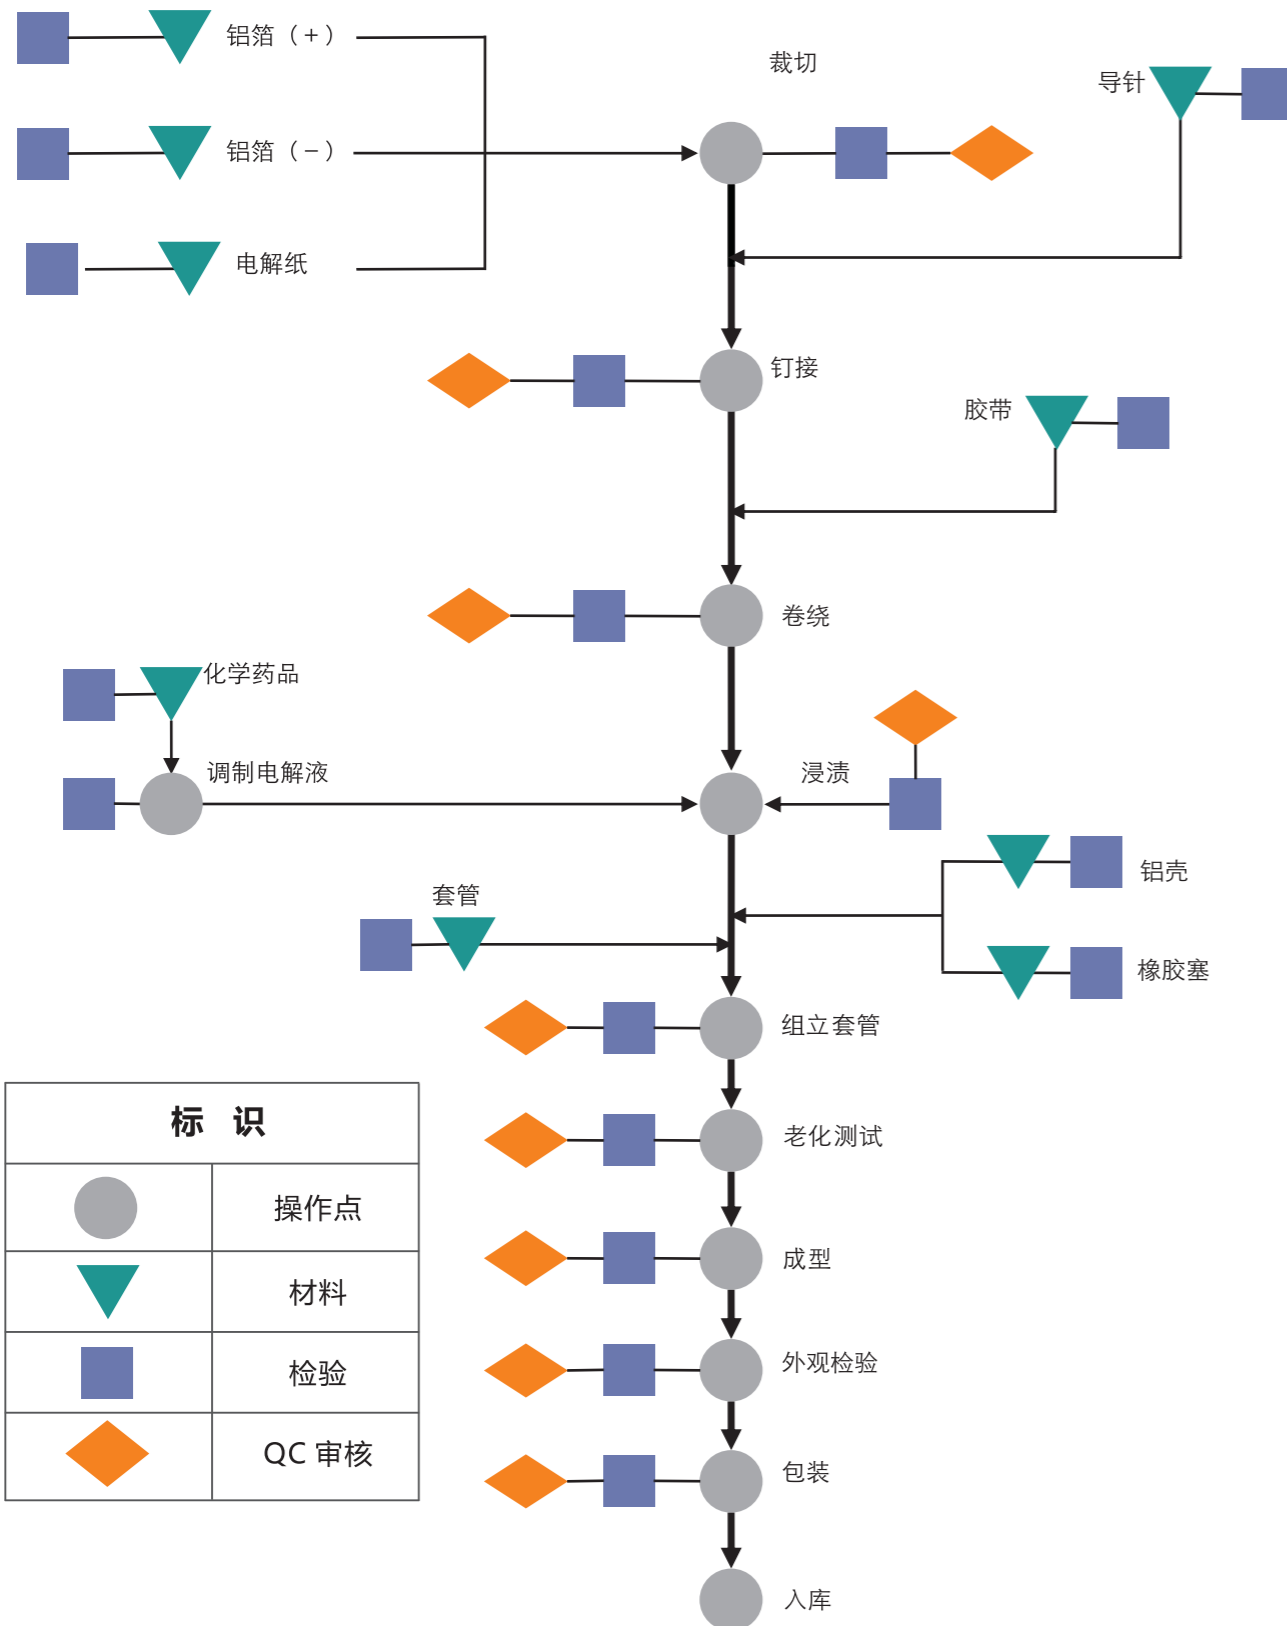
铝箔（+）

铝箔（−）

电解纸

裁切

导针

钉接

胶带

卷绕

化学药品

调制电解液

浸渍

铝壳

套管

橡胶塞

组立套管

老化测试

成型

外观检验

包装

入库

| 标 识 | |
|---|---|
| | 操作点 |
| | 材料 |
| | 检验 |
| | QC 审核 |